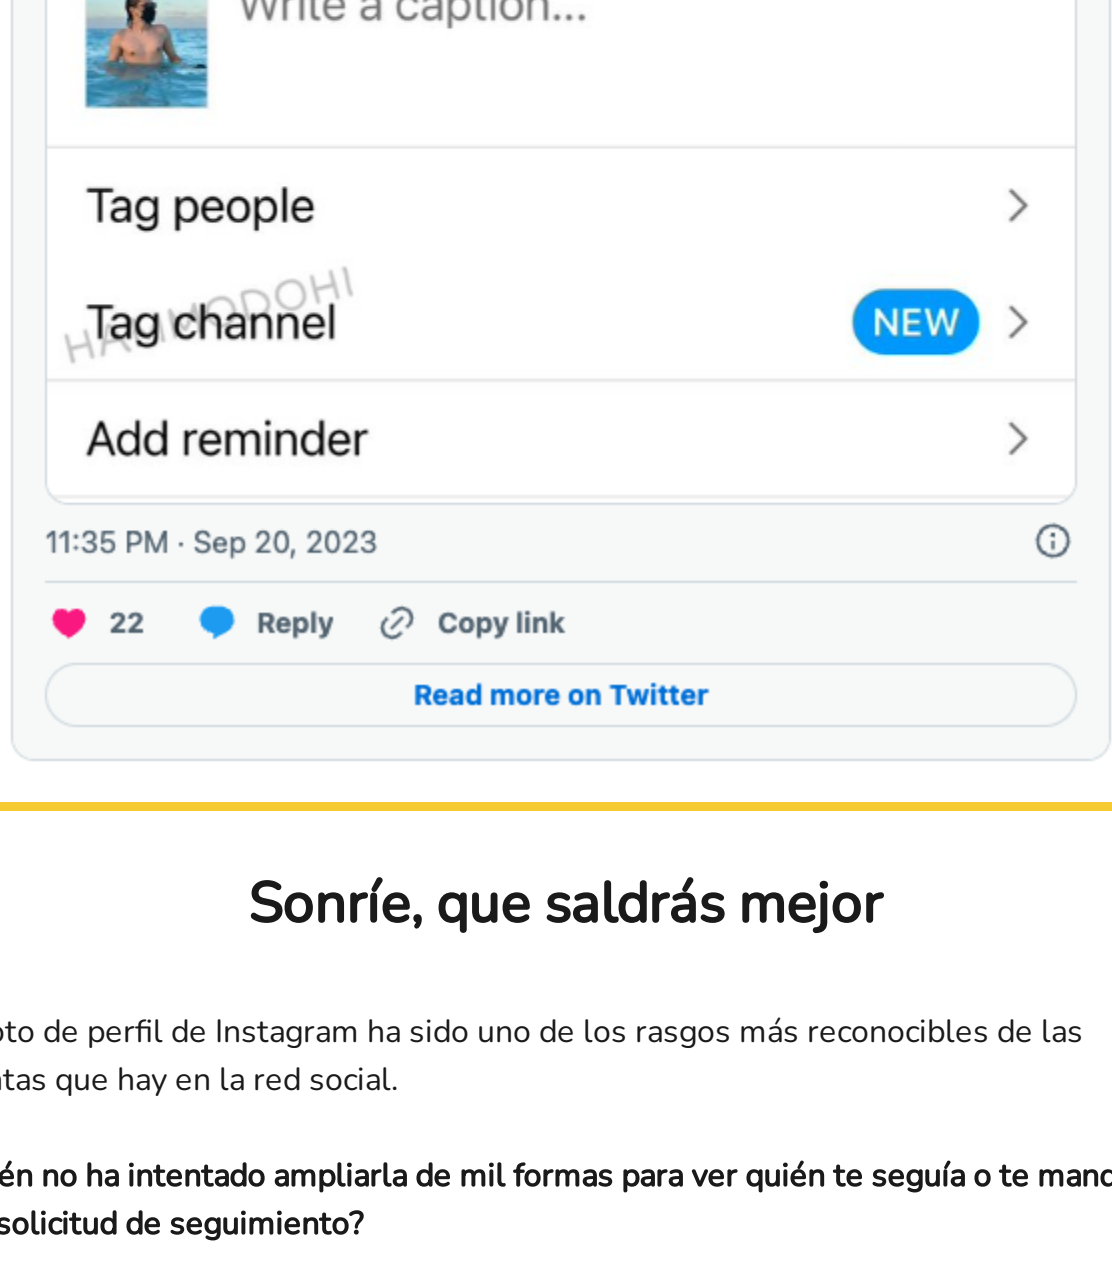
Write a caption...

Tag people

Tag channel NEW

HAMODOHI

Add reminder

11:35 PM · Sep 20, 2023

22 Reply Copy link

Read more on Twitter

Sonríe, que saldrás mejor

oto de perfil de Instagram ha sido uno de los rasgos más reconocibles de las ntas que hay en la red social.

én no ha intentado ampliarla de mil formas para ver quién te seguía o te manc solicitud de seguimiento?